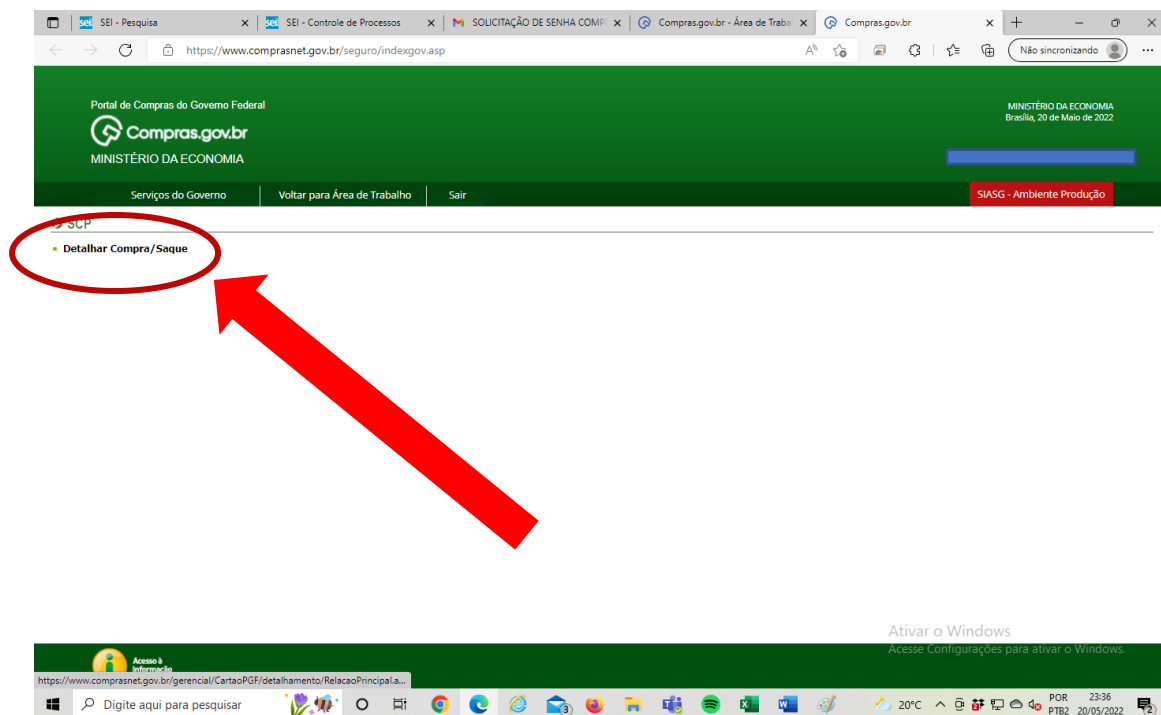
SEI - Pesquisa
SEI - Controle de Processos
SOLICITAÇÃO DE SENHA COMP
Compras.gov.br - Área de Trabal
Compras.gov.br
https://www.comprasnet.gov.br/seguro/indexgov.asp
Não sincronizando

Portal de Compras do Governo Federal
Compras.gov.br
MINISTÉRIO DA ECONOMIA

MINISTÉRIO DA ECONOMIA
Brasília, 20 de Maio de 2022

Serviços do Governo
Voltar para Área de Trabalho
Sair
SIASG - Ambiente Produção

SCP
Detalhar Compra/Saque

Ativar o Windows
Acesse Configurações para ativar o Windows.

Acesso à Informação
https://www.comprasnet.gov.br/gerencial/CartaoPGF/detalhamento/RelacaoPrincipal.a...

Digite aqui para pesquisar
20°C
POR PTB2
23:36 20/05/2022